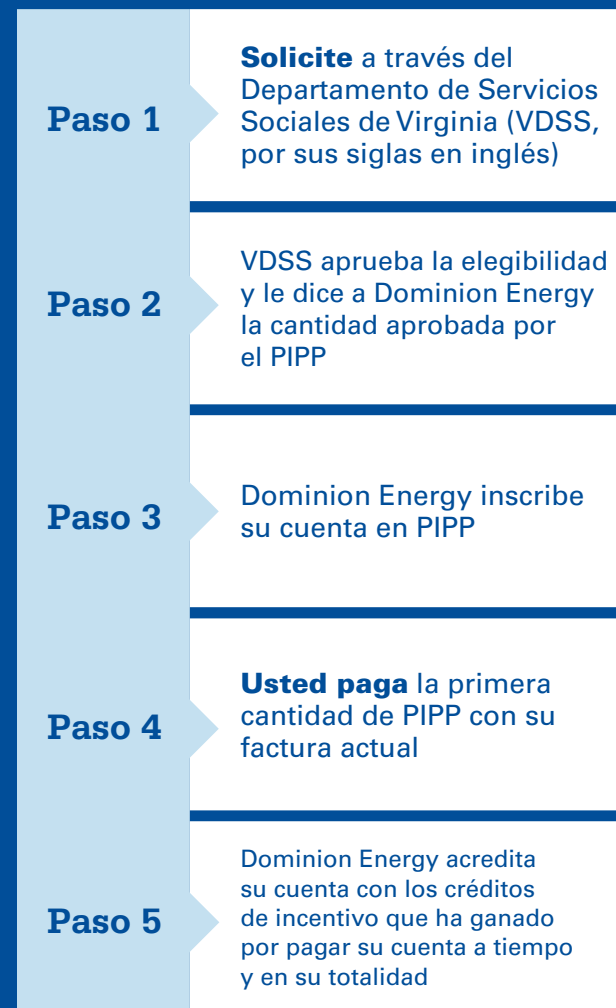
Paso 1

Solicite a través del Departamento de Servicios Sociales de Virginia (VDSS, por sus siglas en inglés)

Paso 2

VDSS aprueba la elegibilidad y le dice a Dominion Energy la cantidad aprobada por el PIPP

Paso 3

Dominion Energy inscribe su cuenta en PIPP

Paso 4

Usted paga la primera cantidad de PIPP con su factura actual

Paso 5

Dominion Energy acredita su cuenta con los créditos de incentivo que ha ganado por pagar su cuenta a tiempo y en su totalidad